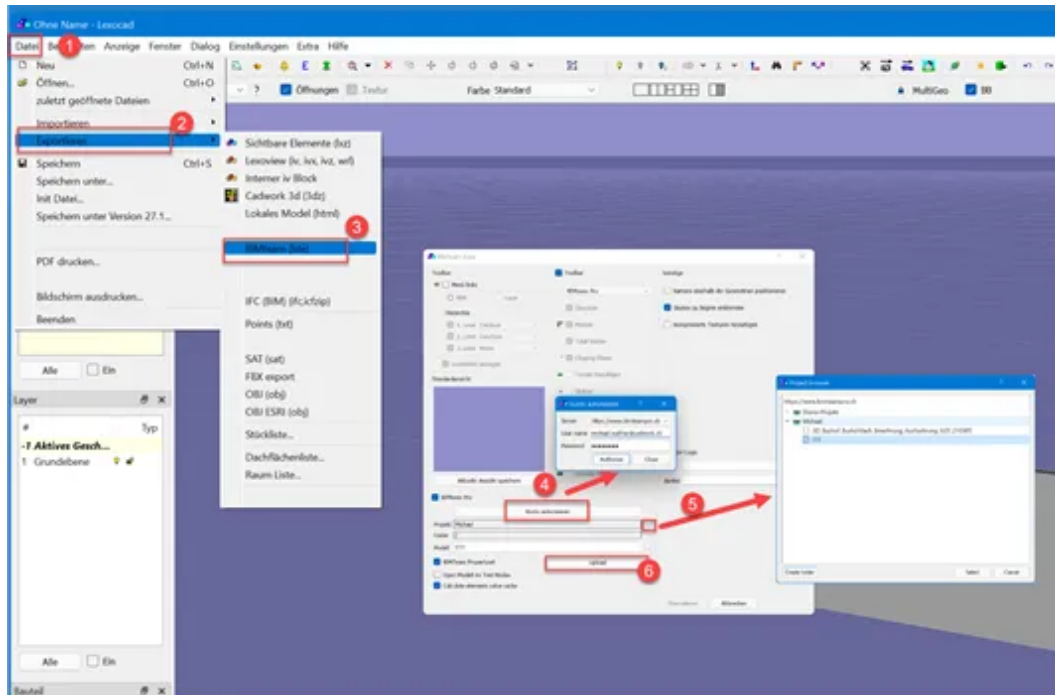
Ohne Name - Lexocad

Datei 1 Bearbeiten Anzeige Fenster Dialog Einstellungen Extra Hilfe

Neu Ctrl+N
Öffnen... Ctrl+O
zuletzt geöffnete Dateien
Importieren
2
Exportieren
Speichern Ctrl+S
Speichern unter...
Init Datei...
Speichern unter Version 27.1...
PDF drucken...
Bildschirm ausdrucken...
Beenden

Sichtbare Elemente (lxz)
Lexoview (lv, lvx, lvz, wrl)
Interner lv Block
Cadwork 3d (3dz)
Lokales Model (html)
3
BIMsync (lxo)
IFC (BIM) (ifc,ifczip)
Points (txt)
SAT (sat)
FBX export
OBJ (obj)
OBJ ESRI (obj)
Stückliste...
Dachflächenliste...
Raum Liste...

Öffnungen Textur Farbe Standard MultiGeo BB

Alle Ein
Layer
# Typ
-1 Aktives Gesch...
1 Grundebene
Alle Ein
Bauteil

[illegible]
4
5
6
Upload
Projekt Michael
Create folder Select Cancel
Authorize Close